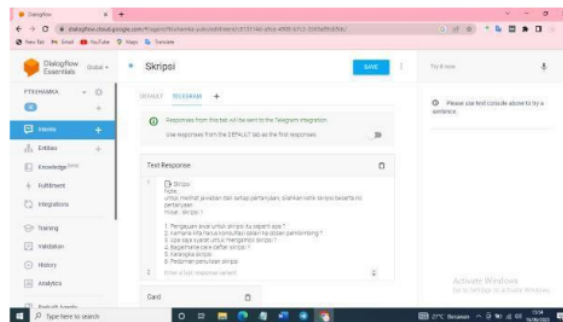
Dialogflow

dialogflow.cloud.google.com/#/agent/ftrihamka-yakv/editIntent/

New Tab Gmail YouTube Maps Translate

Dialogflow Essentials Global

FTRIHAMKA

Intents

Entities

Knowledge [beta]

Fulfillment

Integrations

Training

Validation

History

Analytics

Skripsi

SAVE

Try it now

DEFAULT TELEGRAM +

Responses from this tab will be sent to the Telegram integration.

Use responses from the DEFAULT tab as the first responses

Please use test console above to try a sentence.

Text Response

1 Skripsi
Note :
untuk melihat jawaban dari setiap pertanyaan, silahkan ketik skripsi beserta no pertanyaan
misal : skripsi 1

1. Pengajuan awal untuk skripsi itu seperti apa ?
2. Kemana kita harus konsultasi ketika ingin ke dosen pembimbing ?
3. Apa saja syarat untuk mengambil skripsi ?
4. Bagaimana cara daftar skripsi ?
5. Kerangka skripsi
6. Pedoman penulisan skripsi

2 Enter a text response variant

Card

Activate Windows
Go to Settings to activate Windows.

Type here to search

27°C Berawan